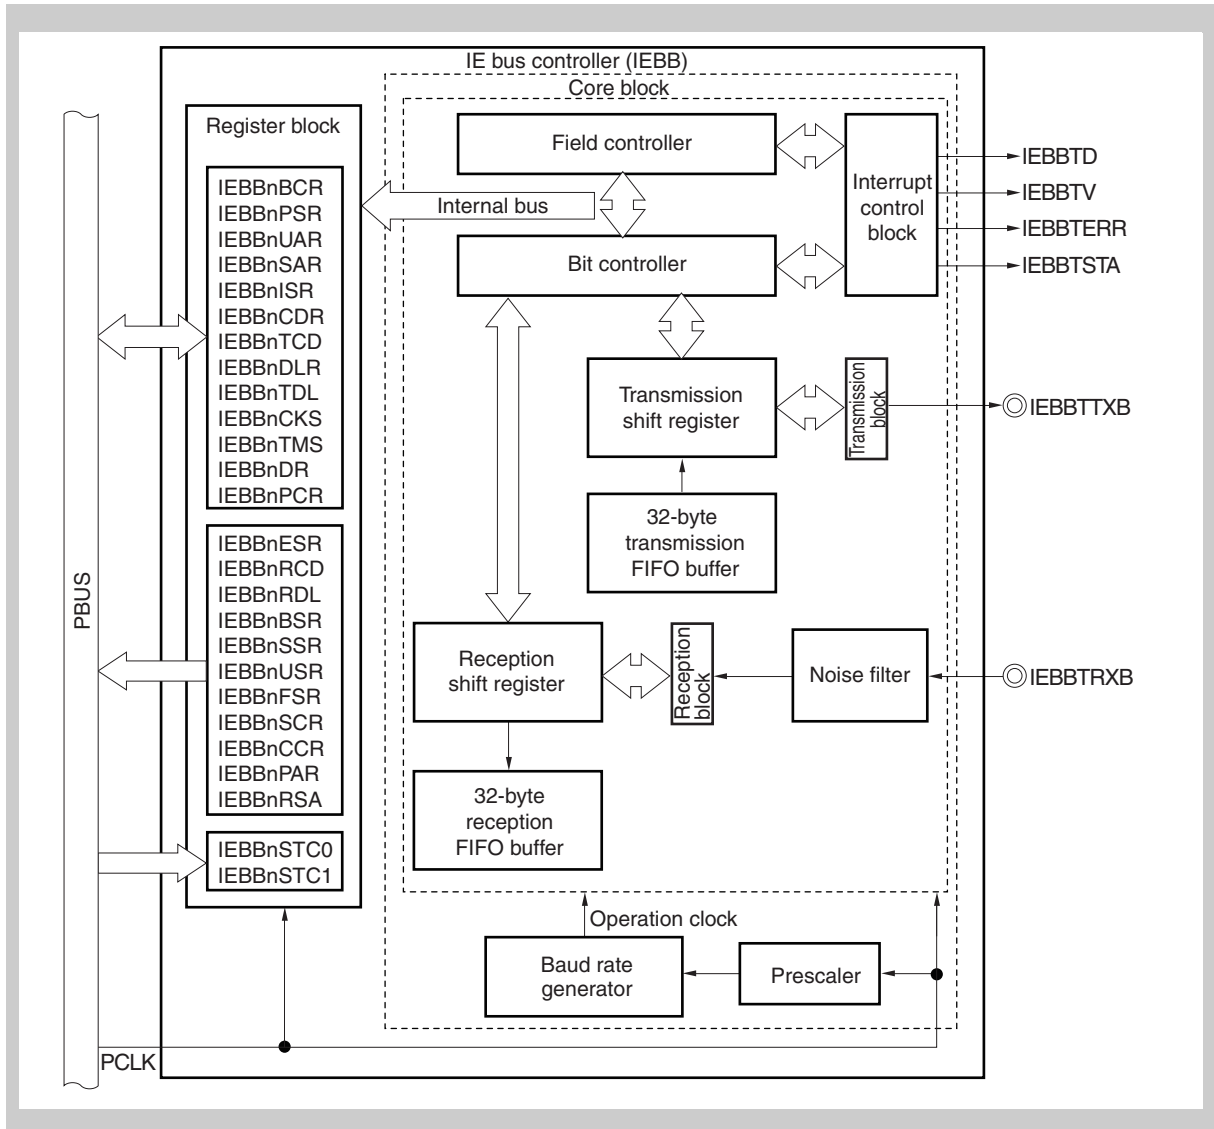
IE bus controller (IEBB)

Core block

Register block

IEBBnBCR
IEBBnPSR
IEBBnUAR
IEBBnSAR
IEBBnISR
IEBBnCDR
IEBBnTCD
IEBBnDLR
IEBBnTDL
IEBBnCKS
IEBBnTMS
IEBBnDR
IEBBnPCR

IEBBnESR
IEBBnRCD
IEBBnRDL
IEBBnBSR
IEBBnSSR
IEBBnUSR
IEBBnFSR
IEBBnSCR
IEBBnCCR
IEBBnPAR
IEBBnRSA

IEBBnSTC0
IEBBnSTC1

PBUS

Internal bus

Field controller

Bit controller

Interrupt control block

IEBBTD
IEBBTV
IEBBTERR
IEBBTSTA

Transmission shift register

Transmission block

IEBBTTXB

32-byte transmission FIFO buffer

Reception shift register

Reception block

Noise filter

IEBBTRXB

32-byte reception FIFO buffer

Operation clock

Baud rate generator

Prescaler

PCLK